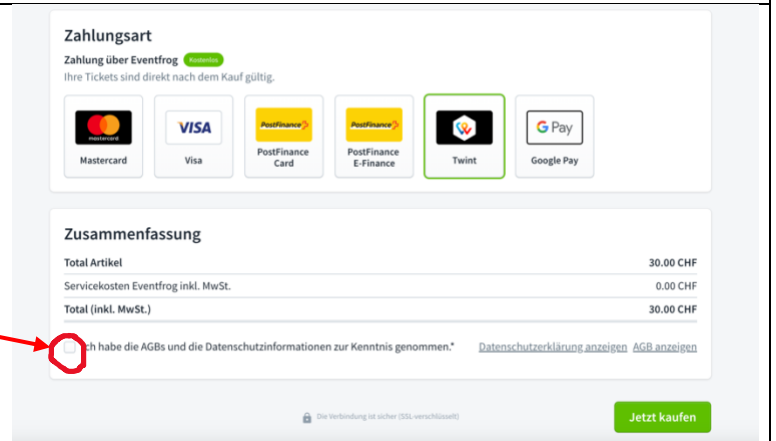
Zahlungsart

Zahlung über Eventfrog Kostenlos

Ihre Tickets sind direkt nach dem Kauf gültig.

mastercard Mastercard

VISA Visa

PostFinance PostFinance Card

PostFinance PostFinance E-Finance

Twint

G Pay Google Pay

Zusammenfassung

| | |
|---|---|
| Total Artikel | 30.00 CHF |
| Servicekosten Eventfrog inkl. MwSt. | 0.00 CHF |
| Total (inkl. MwSt.) | 30.00 CHF |

Ich habe die AGBs und die Datenschutzinformationen zur Kenntnis genommen.* Datenschutzerklärung anzeigen AGB anzeigen

Die Verbindung ist sicher (SSL-verschlüsselt)

Jetzt kaufen